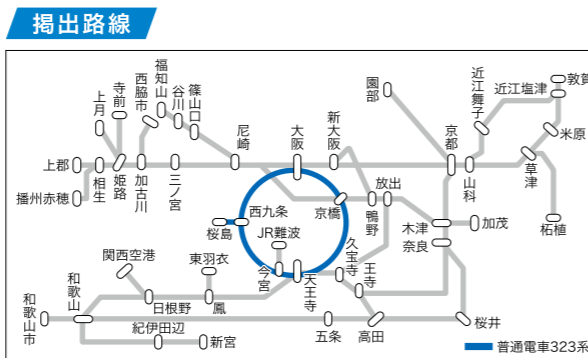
掲出路線

上月
寺前
西脇市
福知山
谷川
篠山口
尼崎
大阪
新大阪
園部
近江舞子
近江塩津
敦賀
米原
京都
山科
草津
柘植
上郡
相生
播州赤穂
姫路
加古川
三ノ宮
西九条
桜島
京橋
放出
鴫野
木津
奈良
加茂
JR難波
今宮
天王寺
久宝寺
王寺
関西空港
東羽衣
日根野
鳳
和歌山
和歌山市
紀伊田辺
新宮
五条
高田
桜井
普通電車323系